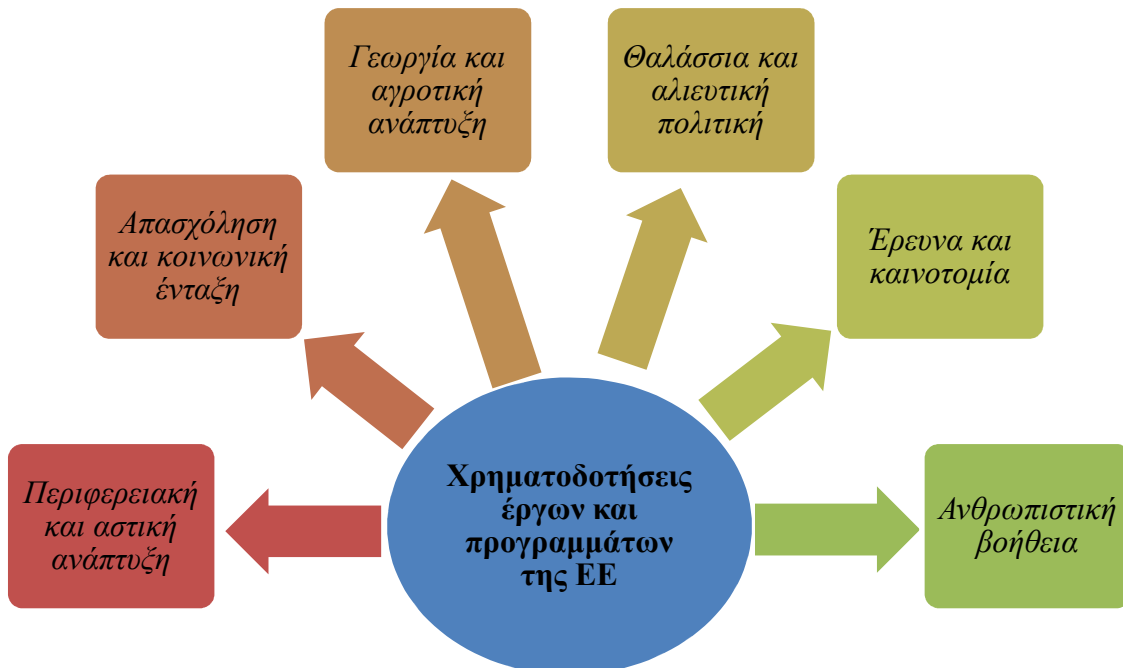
Γεωργία και αγροτική ανάπτυξη

Θαλάσσια και αλιευτική πολιτική

Απασχόληση και κοινωνική ένταξη

Έρευνα και καινοτομία

Περιφερειακή και αστική ανάπτυξη

Χρηματοδοτήσεις έργων και προγραμμάτων της ΕΕ

Ανθρωπιστική βοήθεια